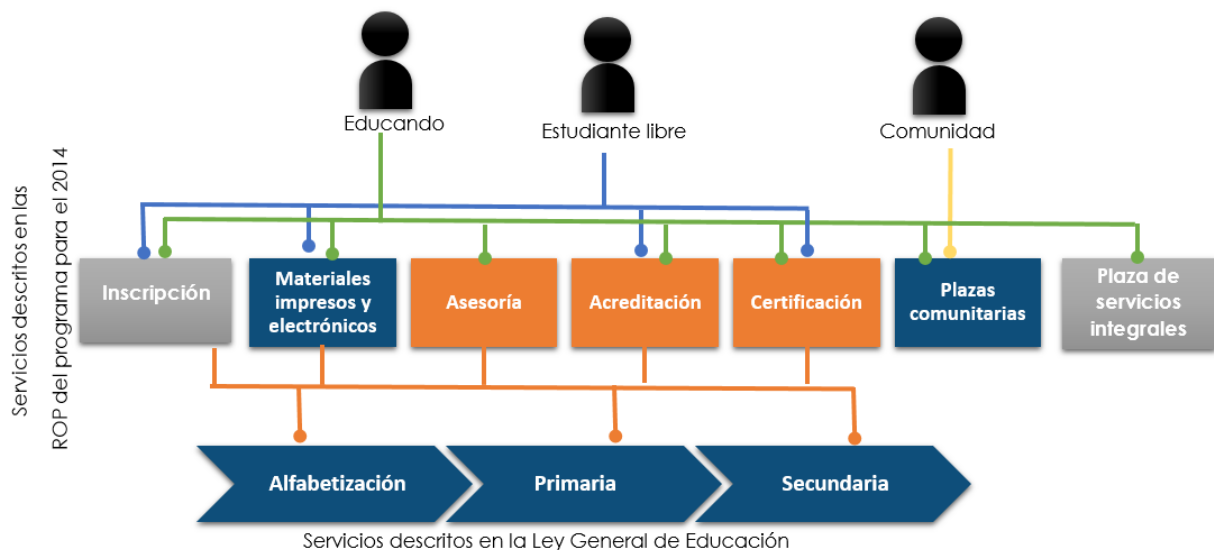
Educando

Estudiante libre

Comunidad

Servicios descritos en las ROP del programa para el 2014

Inscripción

Materiales impresos y electrónicos

Asesoría

Acreditación

Certificación

Plazas comunitarias

Plaza de servicios integrales

Alfabetización

Primaria

Secundaria

Servicios descritos en la Ley General de Educación